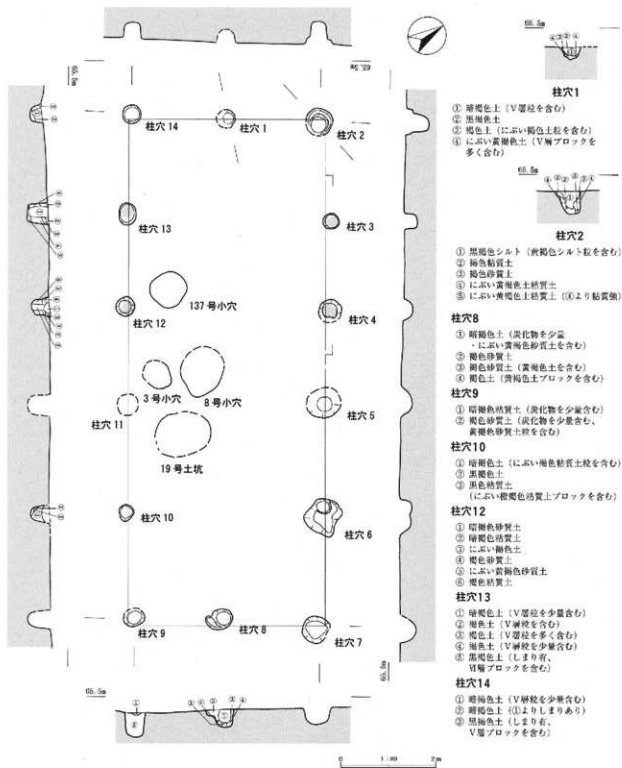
65.5m

柱穴 14
柱穴 1
柱穴 2
柱穴 13
柱穴 3
137 号小穴
柱穴 12
柱穴 4
3 号小穴
8 号小穴
柱穴 11
柱穴 5
19 号土坑
柱穴 10
柱穴 6
柱穴 9
柱穴 8
柱穴 7
65.5m
65.5m

0 1:80 2m

65.5m
柱穴1
① 暗褐色土（V層粒を含む）
② 黒褐色土
③ 褐色土（にぶい褐色土粒を含む）
④ にぶい黄褐色土（V層ブロックを多く含む）

65.5m
柱穴2
① 黒褐色シルト（黄褐色シルト粒を含む）
② 褐色粘質土
③ 褐色砂質土
④ にぶい黄褐色土粘質土
⑤ にぶい黄褐色土粘質土（④より粘質強）

柱穴8
① 暗褐色土（炭化物を少量・にぶい黄褐色砂質土を含む）
② 褐色砂質土
③ 褐色砂質土（黄褐色土を含む）
④ 褐色土（黄褐色土ブロックを含む）

柱穴9
① 暗褐色粘質土（炭化物を少量含む）
② 褐色砂質土（炭化物を少量含む、黄褐色砂質土粒を含む）

柱穴10
① 暗褐色土（にぶい褐色粘質土粒を含む）
② 黒褐色土
③ 黒色粘質土（にぶい橙褐色粘質土ブロックを含む）

柱穴12
① 暗褐色粘質土
② 暗褐色粘質土
③ にぶい褐色土
④ 褐色砂質土
⑤ にぶい黄褐色砂質土
⑥ 褐色粘質土

柱穴13
① 暗褐色土（V層粒を少量含む）
② 褐色土（V層粒を含む）
③ 褐色土（V層粒を多く含む）
④ 褐色土（V層粒を少量含む）
⑤ 黒褐色土（しまり有、V層ブロックを含む）

柱穴14
① 暗褐色土（V層粒を少量含む）
② 暗褐色土（①よりしまりあり）
③ 黒褐色土（しまり有、V層ブロックを含む）